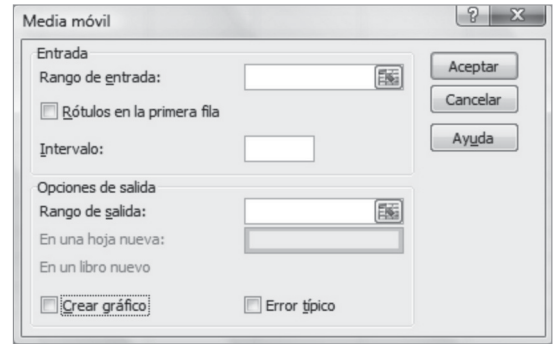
Media móvil

?

X

Entrada

Rango de entrada:

Rótulos en la primera fila

Intervalo:

Opciones de salida

Rango de salida:

En una hoja nueva:

En un libro nuevo

Crear gráfico

Error típico

Aceptar

Cancelar

Ayuda